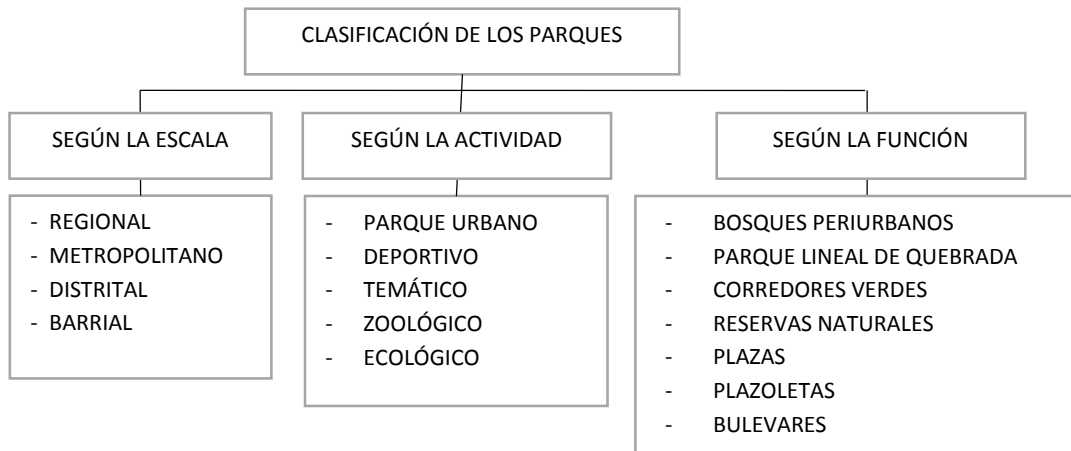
CLASIFICACIÓN DE LOS PARQUES

SEGÚN LA ESCALA

- REGIONAL
- METROPOLITANO
- DISTRITAL
- BARRIAL

SEGÚN LA ACTIVIDAD

- PARQUE URBANO
- DEPORTIVO
- TEMÁTICO
- ZOOLÓGICO
- ECOLÓGICO

SEGÚN LA FUNCIÓN

- BOSQUES PERIURBANOS
- PARQUE LINEAL DE QUEBRADA
- CORREDORES VERDES
- RESERVAS NATURALES
- PLAZAS
- PLAZOLETAS
- BULEVARES